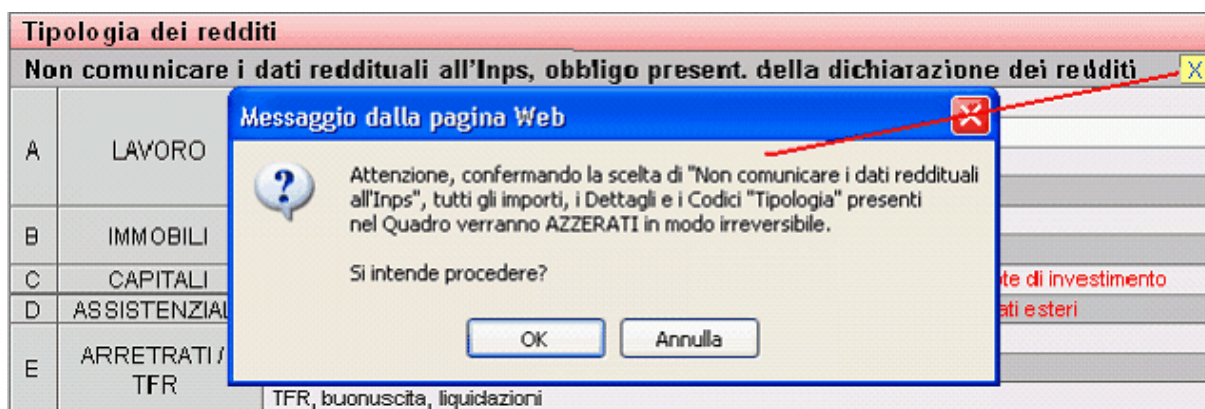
Tipologia dei redditi

Non comunicare i dati reddituali all'Inps, obbligo present. della dichiarazione dei redditi X

| A | LAVORO |
|---|---|
| B | IMMOBILI |
| C | CAPITALI |
| D | ASSISTENZIAL |
| E | ARRETRATI / TFR |

Messaggio dalla pagina Web

Attenzione, confermando la scelta di "Non comunicare i dati reddituali all'Inps", tutti gli importi, i Dettagli e i Codici "Tipologia" presenti nel Quadro verranno AZZERATI in modo irreversibile.

Si intende procedere?

OK Annulla

te di investimento

ati esteri

TFR, buonuscita, liquidazioni